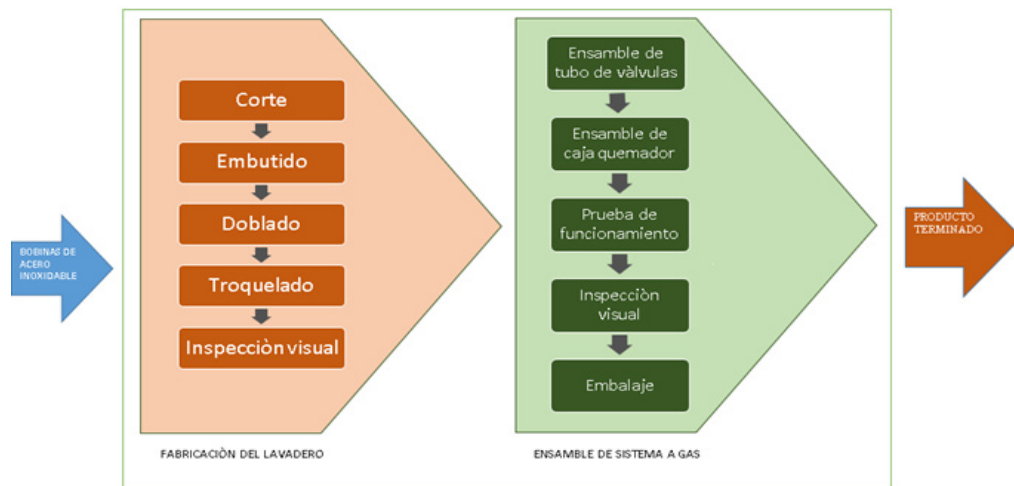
BOBINAS DE ACERO INOXIDABLE

Corte

Embutido

Doblado

Troquelado

Inspecciòn visual

FABRICACIÒN DEL LAVADERO

Ensamble de tubo de vàlvulas

Ensamble de caja quemador

Prueba de funcionamiento

Inspecciòn visual

Embalaje

ENSAMBLE DE SISTEMA A GAS

PRODUCTO TERMINADO